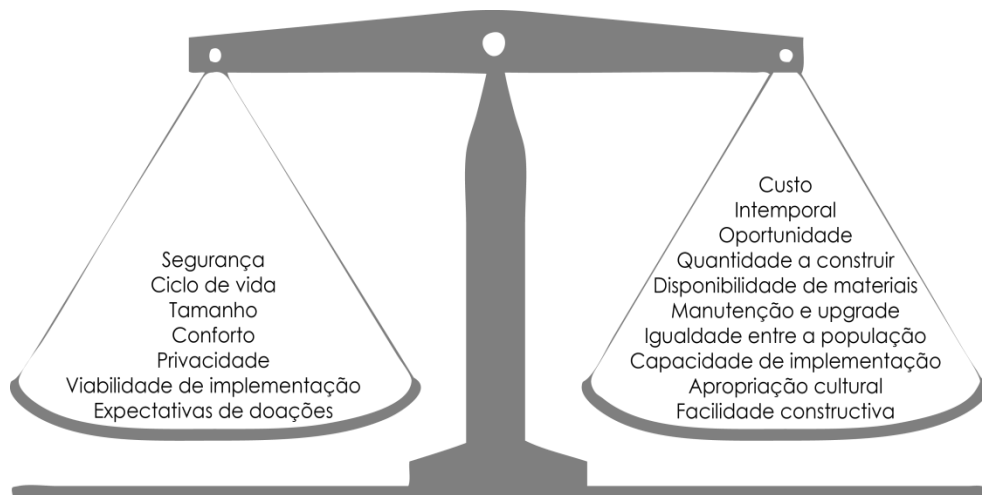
Segurança
Ciclo de vida
Tamanho
Conforto
Privacidade
Viabilidade de implementação
Expectativas de doações

Custo
Intemporal
Oportunidade
Quantidade a construir
Disponibilidade de materiais
Manutenção e upgrade
Igualdade entre a população
Capacidade de implementação
Apropriação cultural
Facilidade constructiva